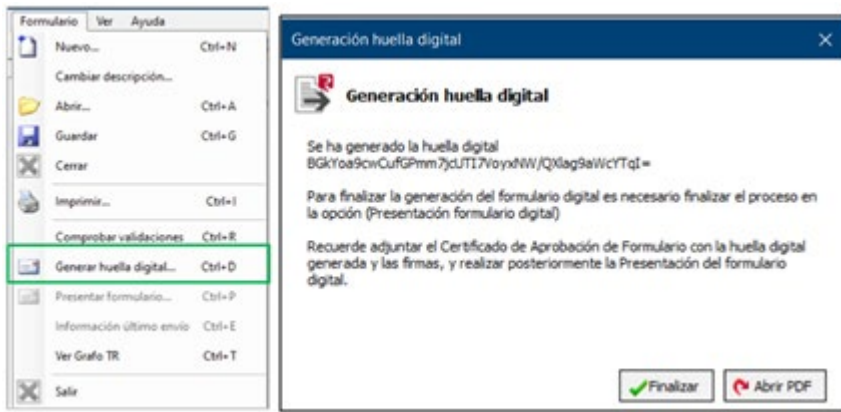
Formulario Ver Ayuda

Nuevo... Ctrl+N
Cambiar descripción...
Abrir... Ctrl+A
Guardar Ctrl+G
Cerrar
Imprimir... Ctrl+I
Comprobar validaciones Ctrl+R
Generar huella digital... Ctrl+D
Presentar formulario... Ctrl+P
Información último envío Ctrl+E
Ver Grafo TR Ctrl+T
Salir

Generación huella digital ×

Generación huella digital

Se ha generado la huella digital
BGkYoa9cwCufGPmm7jcUT17VoyxNW/QXlag9aWcYTqI=

Para finalizar la generación del formulario digital es necesario finalizar el proceso en la opción (Presentación formulario digital)

Recuerde adjuntar el Certificado de Aprobación de Formulario con la huella digital generada y las firmas, y realizar posteriormente la Presentación del formulario digital.

Finalizar
Abrir PDF